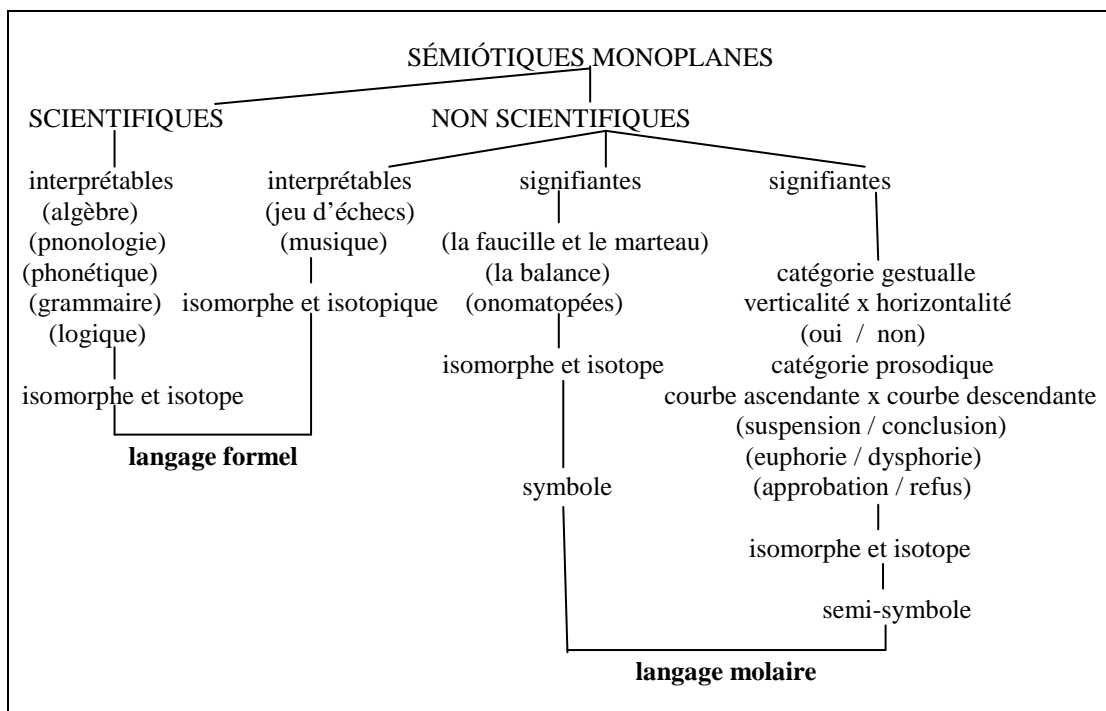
SÉMIÓTIQUES MONOPLANES

SCIENTIFIQUES

interprétables
(algèbre)
(pnonologie)
(phonétique)
(grammaire)
(logique)

isomorphe et isotope

NON SCIENTIFIQUES

interprétables
(jeu d'échecs)
(musique)

isomorphe et isotopique

langage formel

signifiantes

(la faucille et le marteau)
(la balance)
(onomatopées)

isomorphe et isotope

symbole

signifiantes

catégorie gestualle
verticalité x horizontalité
(oui / non)
catégorie prosodique
courbe ascendante x courbe descendante
(suspension / conclusion)
(euphorie / dysphorie)
(approbation / refus)

isomorphe et isotope

semi-symbole

langage molaire